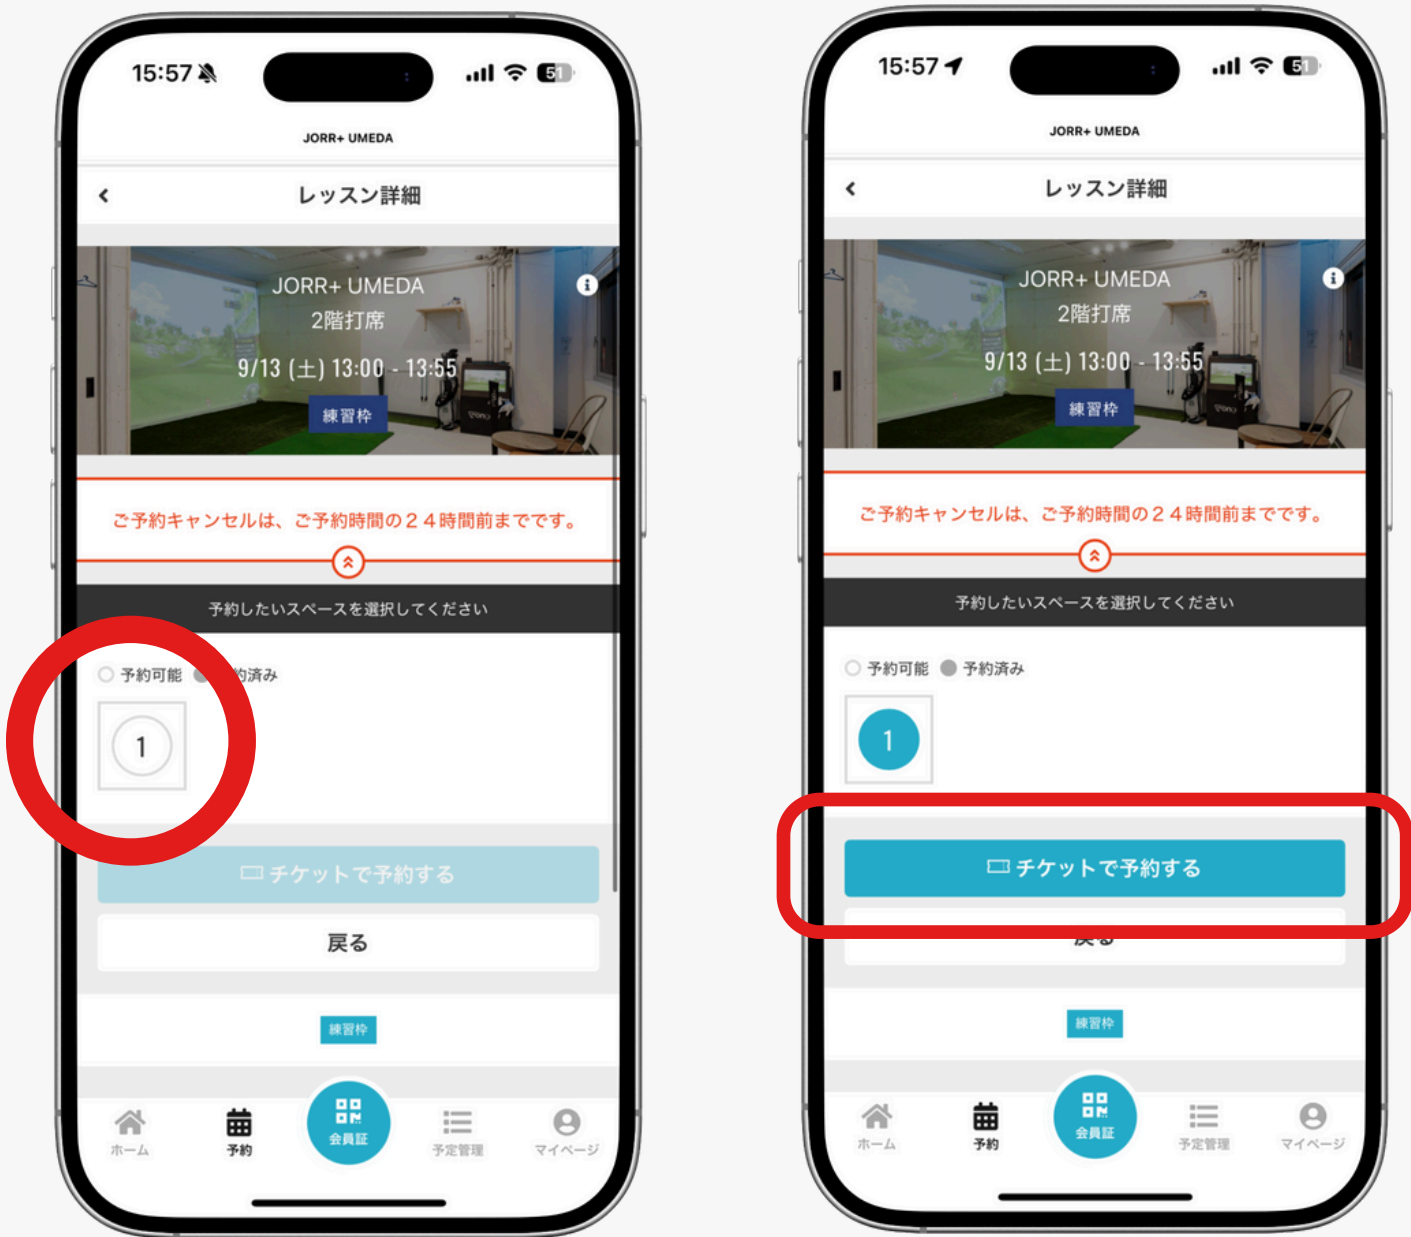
15:57

51

JORR+ UMEDA

レッスン詳細

JORR+ UMEDA
2階打席
9/13 (土) 13:00 - 13:55
練習枠

ご予約キャンセルは、ご予約時間の２４時間前までです。

予約したいスペースを選択してください

予約可能 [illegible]約済み

1

チケットで予約する

戻る

練習枠

ホーム
予約
会員証
予定管理
マイページ

15:57

51

JORR+ UMEDA

レッスン詳細

JORR+ UMEDA
2階打席
9/13 (土) 13:00 - 13:55
練習枠

ご予約キャンセルは、ご予約時間の２４時間前までです。

予約したいスペースを選択してください

予約可能 予約済み

1

チケットで予約する

戻る

練習枠

ホーム
予約
会員証
予定管理
マイページ